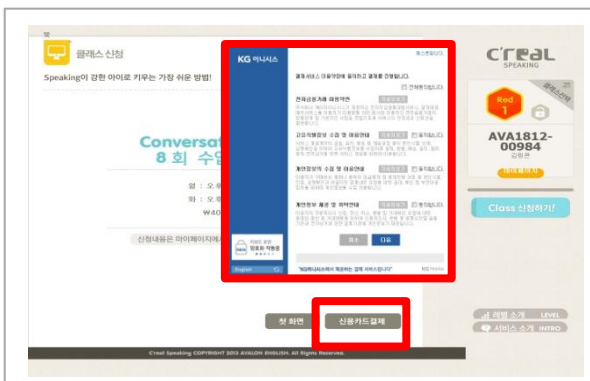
클래스 신청

Speaking이 강한 아이로 키우는 가장 쉬운 방법!

Conversat
8 회 수업

월 : 오후
화 : 오후
₩40

신청내용은 마이페이지에

KG 이니시스

결제서비스 이용약관에 동의하고 결제를 진행합니다.

전체동의

전자금융거래 이용약관

개인정보 수집 및 이용안내

개인정보 제공 및 위탁안내

취소 다음

"KG이니시스에서 제공하는 결제 서비스입니다"

English

C'real SPEAKING

Rod 1

AVA1812-00984

Class 신청하기!

첫 화면

신용카드결제

레벨 소개 LEVEL

서비스 소개 INTRO

C'real Speaking COPYRIGHT 2013 AVALON ENGLISH. All Rights Reserved.